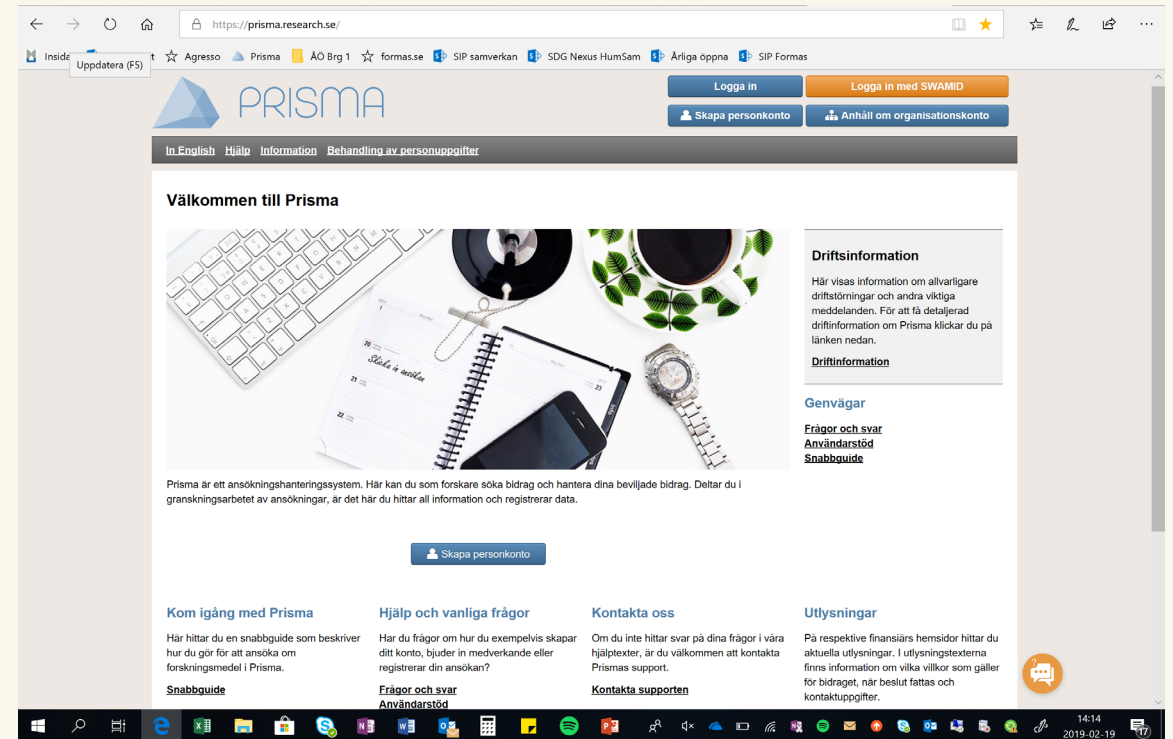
https://prisma.research.se/

Insida Uppdatera (F5) t Agresso Prisma ÄO Brg 1 formas.se SIP samverkan SDG Nexus HumSam Årliga öppna SIP Formas

PRISMA

Logga in
Logga in med SWAMID
Skapa personkonto
Anhåll om organisationskonto

In English Hjälp Information Behandling av personuppgifter

Välkommen till Prisma

Prisma är ett ansökningshanteringssystem. Här kan du som forskare söka bidrag och hantera dina beviljade bidrag. Deltar du i granskningsarbetet av ansökningar, är det här du hittar all information och registrerar data.

Skapa personkonto

Driftsinformation

Här visas information om allvarligare driftstörningar och andra viktiga meddelanden. För att få detaljerad driftinformation om Prisma klickar du på länken nedan.

Driftinformation

Genvägar

Frågor och svar
Användarstöd
Snabbguide

Kom igång med Prisma

Här hittar du en snabbguide som beskriver hur du gör för att ansöka om forskningsmedel i Prisma.

Snabbguide

Hjälp och vanliga frågor

Har du frågor om hur du exempelvis skapar ditt konto, bjuder in medverkande eller registrerar din ansökan?

Frågor och svar
Användarstöd

Kontakta oss

Om du inte hittar svar på dina frågor i våra hjälptexter, är du välkommen att kontakta Prismas support.

Kontakta supporten

Utlysningar

På respektive finansiärs hemsidor hittar du aktuella utlysningar. I utlysningstexterna finns information om vilka villkor som gäller för bidraget, när beslut fattas och kontaktuppgifter.

14:14
2019-02-19
17